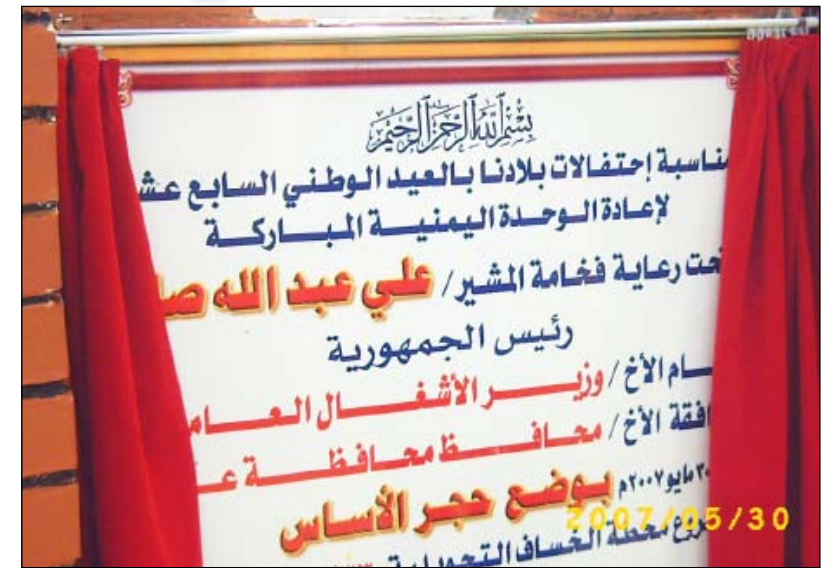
بسم الله الرحمن الرحيم

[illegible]ناسبة إحتفالات بلادنا بالعيد الوطني السابع عش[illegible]
لإعادة الوحدة اليمنية المباركة
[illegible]حت رعاية فخامة المشير/ علي عبد الله ص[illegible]
رئيس الجمهورية
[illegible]ام الأخ/ وزير الأشغال العا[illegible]
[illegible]افقة الأخ/ محافظ محافظة ع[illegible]
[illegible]٣٠ مايو ٢٠٠٧م بوضع حجر الأساس
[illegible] محطة الخساف التحويلية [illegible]

2007/05/30